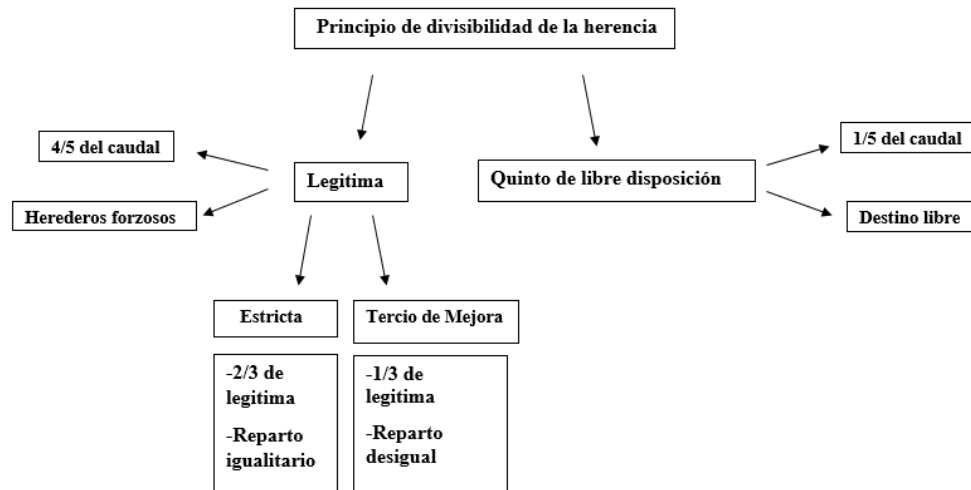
Principio de divisibilidad de la herencia

4/5 del caudal

Herederos forzosos

Legitima

Quinto de libre disposición

1/5 del caudal

Destino libre

Estricta

Tercio de Mejora

-2/3 de legitima

-Reparto igualitario

-1/3 de legitima

-Reparto desigual